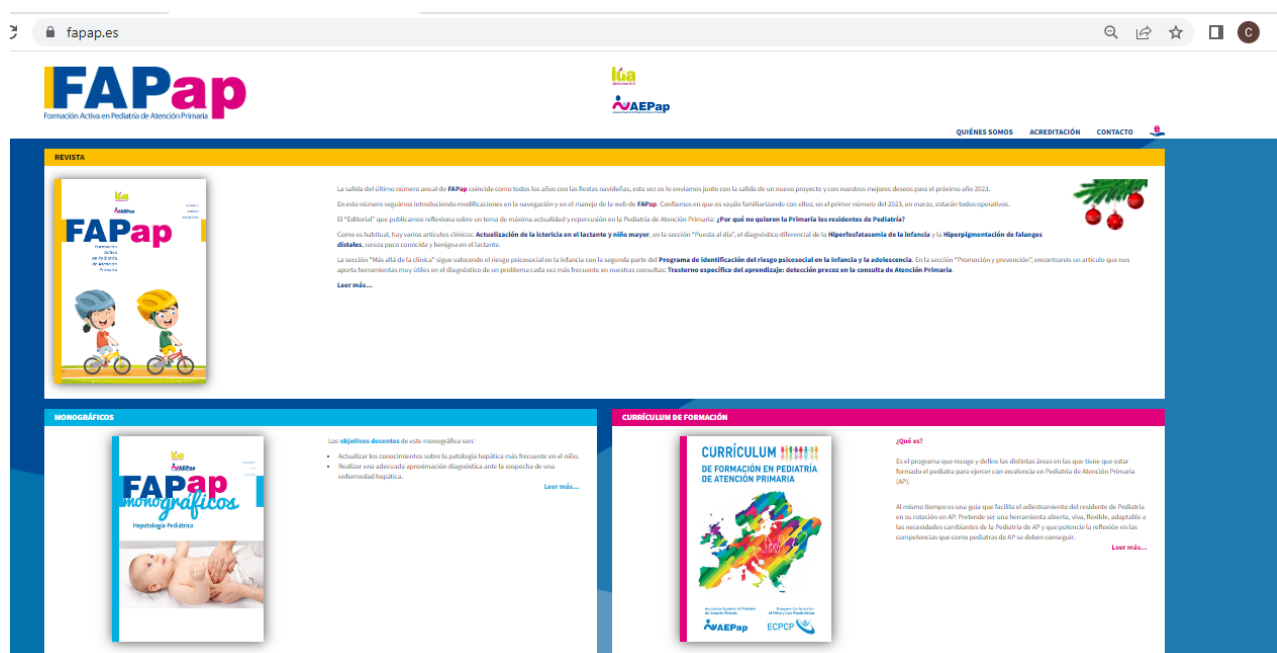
fapap.es

FAPap
Formación Activa en Pediatría de Atención Primaria

Lúa

AEPap

QUIÉNES SOMOS ACREDITACIÓN CONTACTO

REVISTA

Lúa
AEPap
FAPap
Formación Activa en Pediatría de Atención Primaria

La salida del último número anual de FAPap coincide como todos los años con las fiestas navideñas, esta vez os lo enviamos junto con la salida de un nuevo proyecto y con nuestros mejores deseos para el próximo año 2023.

En este número seguimos introduciendo modificaciones en la navegación y en el manejo de la web de FAPap. Confiamos en que os vayáis familiarizando con ellos; en el primer número del 2023, en marzo, estarán todos operativos.

El "Editorial" que publicamos reflexiona sobre un tema de máxima actualidad y repercusión en la Pediatría de Atención Primaria: ¿Por qué no quieren la Primaria los residentes de Pediatría?

Como es habitual, hay varios artículos clínicos: Actualización de la ictericia en el lactante y niño mayor, en la sección "Puesta al día", el diagnóstico diferencial de la Hiperfosfatasemia de la infancia y la Hiperpigmentación de falanges distales, rareza poco conocida y benigna en el lactante.

La sección "Más allá de la clínica" sigue valorando el riesgo psicosocial en la infancia con la segunda parte del Programa de identificación del riesgo psicosocial en la infancia y la adolescencia. En la sección "Promoción y prevención", encontraréis un artículo que nos aporta herramientas muy útiles en el diagnóstico de un problema cada vez más frecuente en nuestras consultas: Trastorno específico del aprendizaje: detección precoz en la consulta de Atención Primaria.

Leer más...

MONOGRÁFICOS

Lúa
FAPap monográficos
Hepatología Pediátrica

Los objetivos docentes de este monográfico son:

- Actualizar los conocimientos sobre la patología hepática más frecuente en el niño.
- Realizar una adecuada aproximación diagnóstica ante la sospecha de una enfermedad hepática.

Leer más...

CURRÍCULUM DE FORMACIÓN

CURRÍCULUM
DE FORMACIÓN EN PEDIATRÍA DE ATENCIÓN PRIMARIA

AEPap ECPCP

¿Qué es?

Es el programa que recoge y define las distintas áreas en las que tiene que estar formado el pediatra para ejercer con excelencia en Pediatría de Atención Primaria (AP).

Al mismo tiempo es una guía que facilita el adiestramiento del residente de Pediatría en su rotación en AP. Pretende ser una herramienta abierta, viva, flexible, adaptable a las necesidades cambiantes de la Pediatría de AP y que potencie la reflexión en las competencias que como pediatras de AP se deben conseguir.

Leer más...